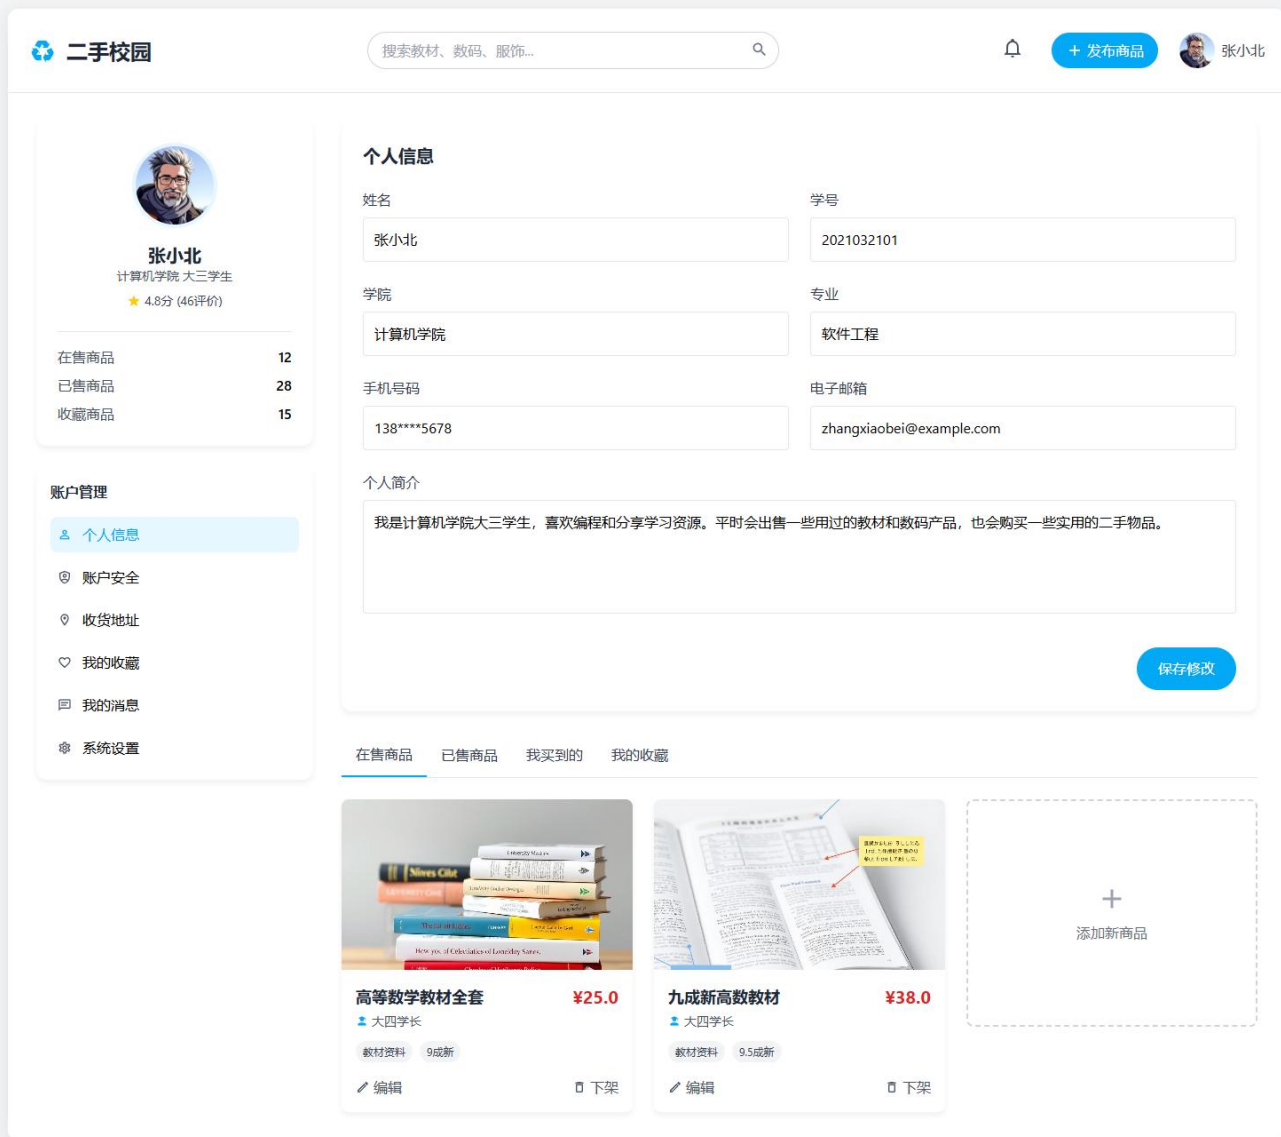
二手校园

搜索教材、数码、服饰...

发布商品

张小北

张小北
计算机学院 大三学生
4.8分 (46评价)

| 在售商品 | 12 |
|---|---|
| 已售商品 | 28 |
| 收藏商品 | 15 |

账户管理
个人信息
账户安全
收货地址
我的收藏
我的消息
系统设置

个人信息

姓名
张小北

学号
2021032101

学院
计算机学院

专业
软件工程

手机号码
138****5678

电子邮箱
zhangxiaobei@example.com

个人简介
我是计算机学院大三学生，喜欢编程和分享学习资源。平时会出售一些用过的教材和数码产品，也会购买一些实用的二手物品。

保存修改

在售商品 已售商品 我买到的 我的收藏

高等数学教材全套 ¥25.0
大四学长
教材资料 9成新
编辑 下架

九成新高数教材 ¥38.0
大四学长
教材资料 9.5成新
编辑 下架

+
添加新商品